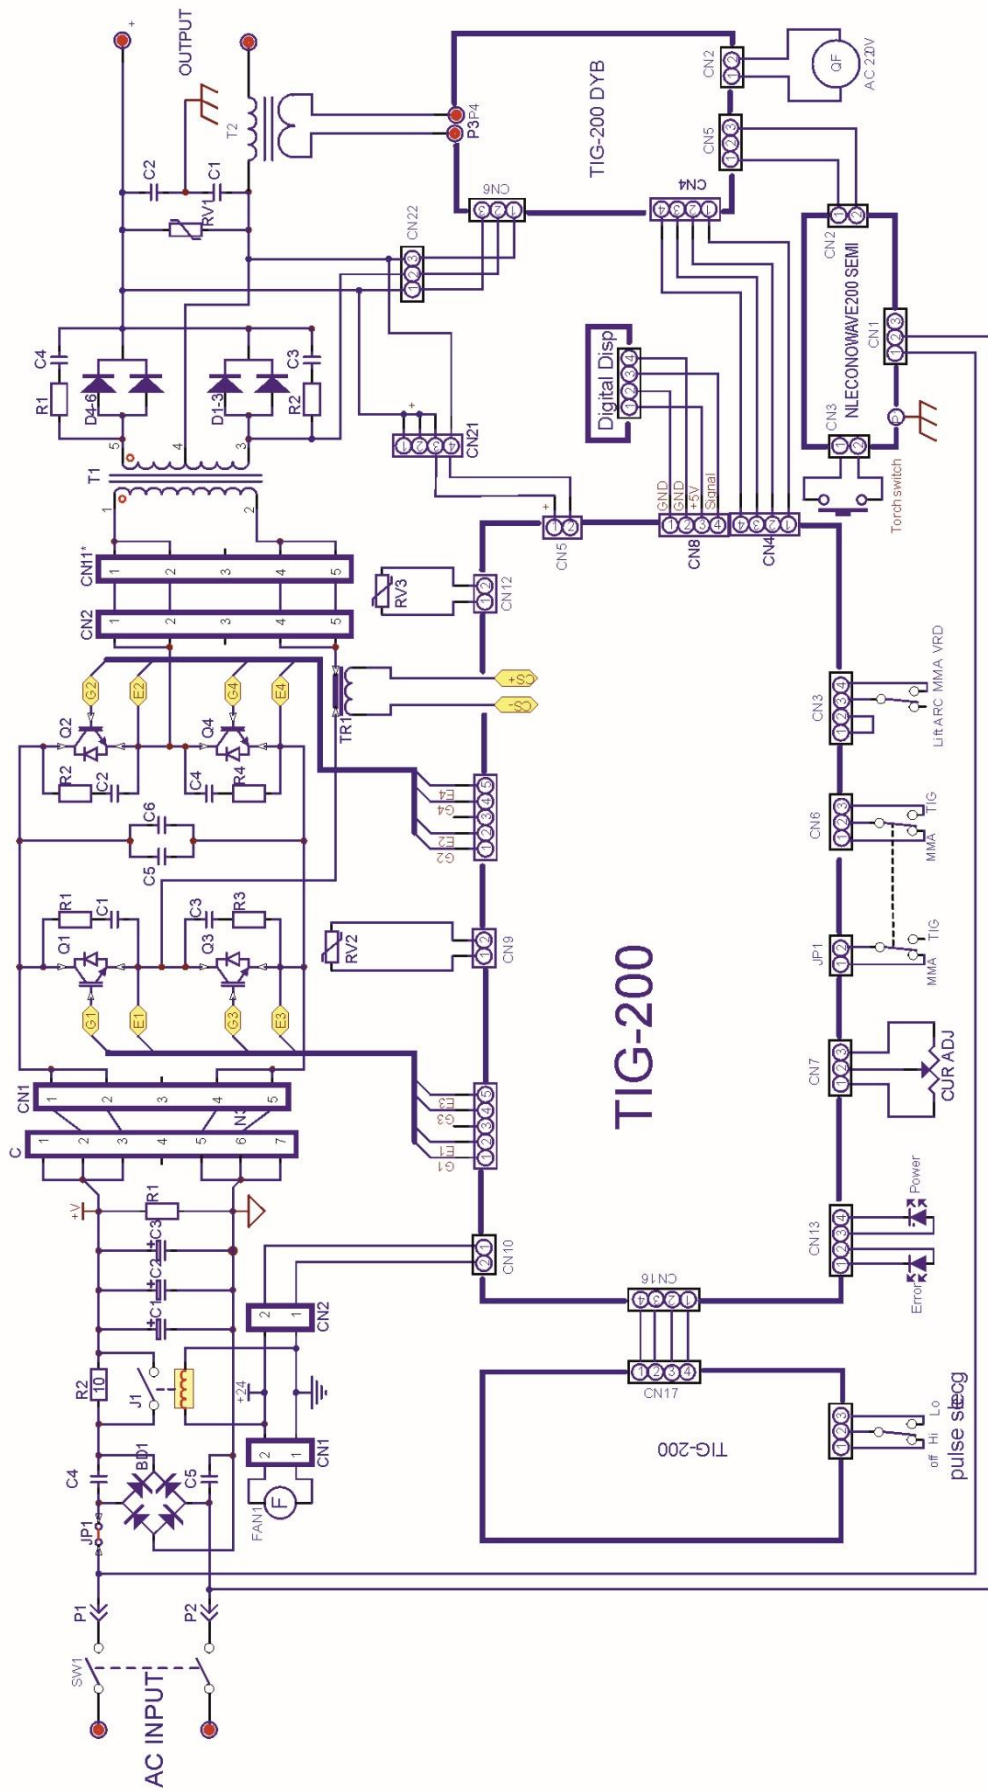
OUTPUT
+
T2
C2
C1
RV1
P3
P4
TIG-200 DYB
CN2
QF
AC 220V
CN5
CN6
CN4
CN22
NLECONOWAVE200 SEMI
CN2
CN1
CN3
R1
C4
D4-6
D1-3
C3
R2
Digital Disp
CN21
Torch switch
T1
GND
GND
+5V
Signal
CN8
CN4
CN5
CN1'
CN2
RV3
CN12
G2
E2
G4
E4
Q2
Q4
TR1
+OS
-OS
R2
C2
C4
R4
E4
G4
E2
G2
CN3
Lift ARC
MMA
VRD
C6
C5
CN6
MMA
TIG
R1
C1
C3
R3
Q1
Q3
RV2
CN9
JP1
MMA
TIG
TIG-200
G1
E1
G3
E3
CN1
E3
G3
E1
G1
CN7
CUR ADJ
C
N3
+V
R1
C3
C2
C1
CN10
CN16
CN13
Power
Error
CN2
R2
10
J1
+24
CN17
TIG-200
Lo
Hi
off
pulse setg
C4
BD1
C5
CN1
FAN1
F
JP1
P1
P2
SW1
AC INPUT